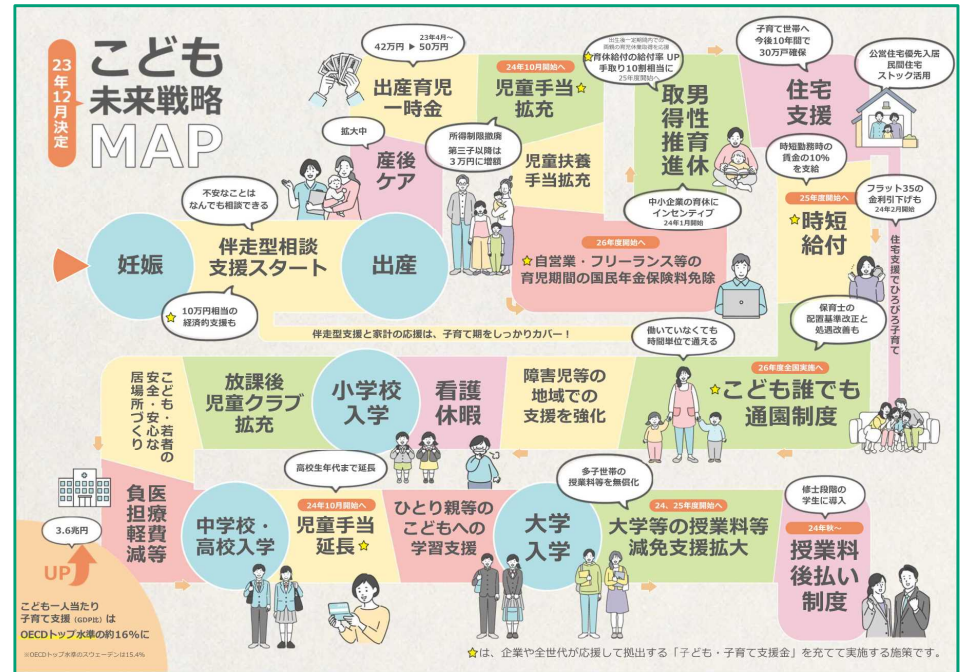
23年12月決定

こども
未来戦略
MAP

23年4月～
42万円 ▶ 50万円

出産育児
一時金

24年10月開始へ
児童手当
拡充

出生後一定期間内で一定の
両親の育児休業取得を応援
育休給付の給付率 UP
手取り10割相当に
25年度開始へ

取得推進
男性育休

子育て世帯へ
今後10年間で
30万戸確保

住宅
支援

公営住宅優先入居
民間住宅
ストック活用

拡大中
産後
ケア

所得制限撤廃
第三子以降は
3万円に増額

児童扶養
手当拡充

中小企業の育休に
インセンティブ
24年1月開始

時短勤務時の
賃金の10%
を支給

25年度開始へ
時短
給付

フラット35の
金利引下げも
24年2月開始

不安なことは
なんでも相談できる

妊娠

伴走型相談
支援スタート

出産

26年度開始へ
自営業・フリーランス等の
育児期間の国民年金保険料免除

住宅支援でひろびろ子育て

10万円相当の
経済的支援も

伴走型支援と家計の応援は、子育て期をしっかりカバー！

保育士の
配置基準改正と
処遇改善も

働いていなくても
時間単位で通える

26年度全国実施へ
こども誰でも
通園制度

こども・若者の
安全・安心な
居場所づくり

放課後
児童クラブ
拡充

小学校
入学

看護
休暇

障害児等の
地域での
支援を強化

医療費
負担軽減等

高校生年代まで延長

24年10月開始へ
児童手当
延長

中学校・
高校入学

ひとり親等の
こどもへの
学習支援

多子世帯の
授業料等を無償化

大学
入学

24、25年度開始へ
大学等の授業料等
減免支援拡大

修士段階の
学生に導入

24年秋～
授業料
後払い
制度

3.6兆円
UP

こども一人当たり
子育て支援（GDP比）は
OECDトップ水準の約16%に

※OECDトップ水準のスウェーデンは15.4%

は、企業や全世代が応援して拠出する「子ども・子育て支援金」を充てて実施する施策です。